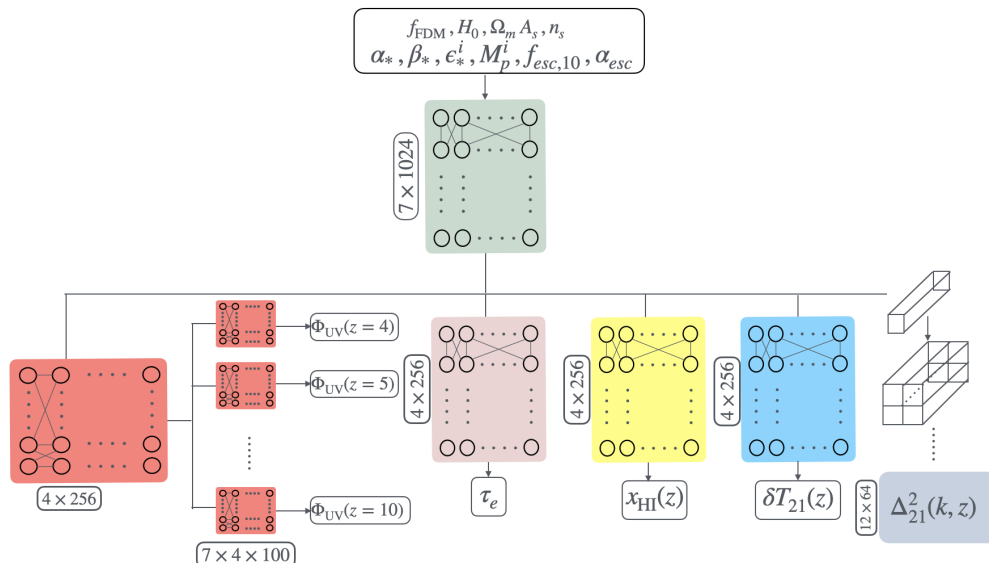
$f_{\rm FDM}, H_0, \Omega_m A_s, n_s$
$\alpha_*, \beta_*, \epsilon_*^i, M_p^i, f_{esc,10}, \alpha_{esc}$

$7 \times 1024$

$\Phi_{\rm UV}(z=4)$
$\Phi_{\rm UV}(z=5)$
$\Phi_{\rm UV}(z=10)$

$4 \times 256$

$7 \times 4 \times 100$

$4 \times 256$
$\tau_e$

$4 \times 256$
$x_{\rm HI}(z)$

$4 \times 256$
$\delta T_{21}(z)$

$12 \times 64$
$\Delta_{21}^2(k,z)$